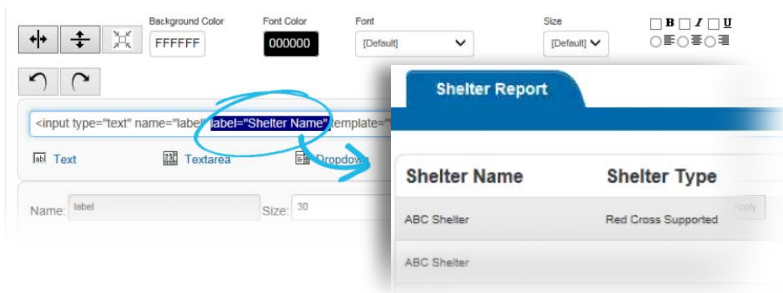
Background Color
FFFFFF
Font Color
000000
Font
[Default]
Size
[Default]
B I U

<input type="text" name="label" label="Shelter Name" template="
Text
Textarea
Dropdown
Name: label
Size: 30

Shelter Report
Shelter Name
Shelter Type
ABC Shelter
Red Cross Supported
Apply
ABC Shelter